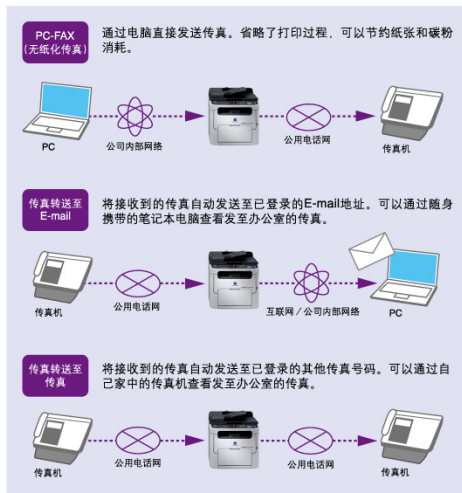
PC-FAX
（无纸化传真）

通过电脑直接发送传真。省略了打印过程，可以节约纸张和碳粉消耗。

PC
公司内部网络
公用电话网
传真机

传真转送至 E-mail

将接收到的传真自动发送至已登录的E-mail地址。可以通过随身携带的笔记本电脑查看发至办公室的传真。

传真机
公用电话网
互联网 / 公司内部网络
PC

传真转送至传真

将接收到的传真自动发送至已登录的其他传真号码。可以通过自己家中的传真机查看发至办公室的传真。

传真机
公用电话网
公用电话网
传真机